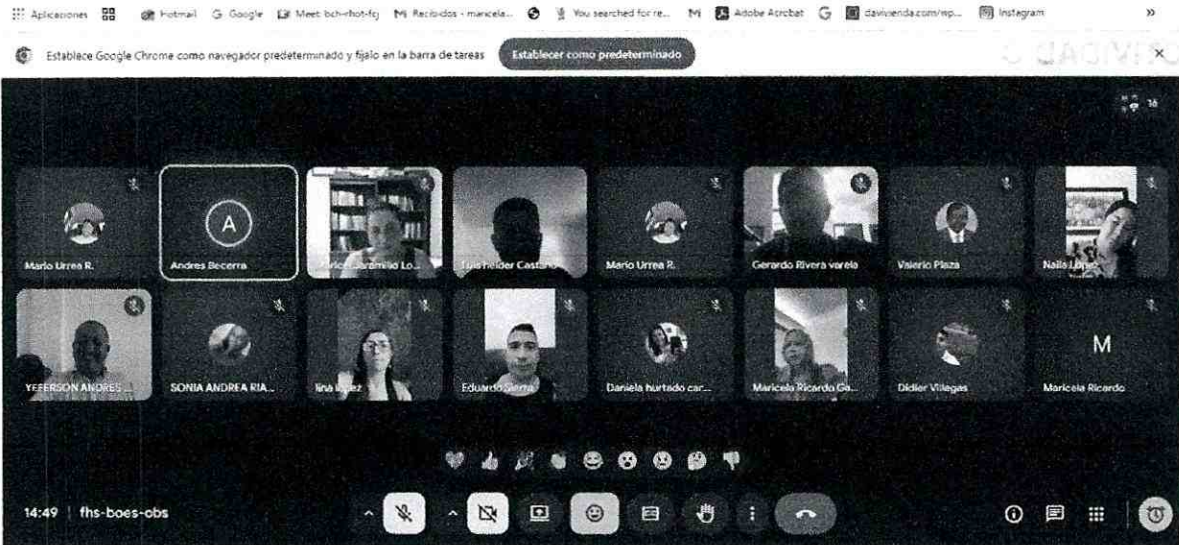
Aplicaciones Hotmail Google Meet: bch-rhot-fcj Recibidos - maricela... You searched for re... Adobe Acrobat daviviendacom/wp... Instagram

Establece Google Chrome como navegador predeterminado y fíjalo en la barra de tareas Establecer como predeterminado

16

Mario Urrea R.
A
Andres Becerra
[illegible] Jaramillo Lo...
Luis helder Castaño
Mario Urrea R.
Gerardo Rivera varela
Valerio Plaza
Naila Lopez
YEFERSON ANDRES ...
SONIA ANDREA RIA...
lina lopez
Eduardo Sierra
Daniela hurtado car...
Maricela Ricardo Ga...
Didier Villegas
M
Maricela Ricardo

14:49 | fhs-boes-obs